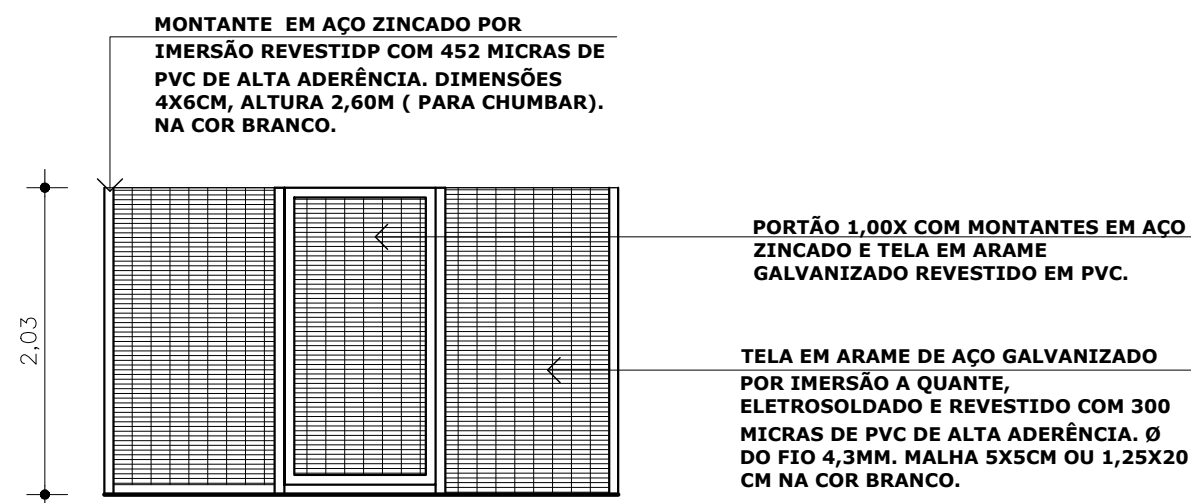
MONTANTE EM AÇO ZINCADO POR IMERSÃO REVESTIDP COM 452 MICRAS DE PVC DE ALTA ADERÊNCIA. DIMENSÕES 4X6CM, ALTURA 2,60M ( PARA CHUMBAR). NA COR BRANCO.

PORTÃO 1,00X COM MONTANTES EM AÇO ZINCADO E TELA EM ARAME GALVANIZADO REVESTIDO EM PVC.

2,03

TELA EM ARAME DE AÇO GALVANIZADO POR IMERSÃO A QUANTE, ELETROSOLDADO E REVESTIDO COM 300 MICRAS DE PVC DE ALTA ADERÊNCIA. Ø DO FIO 4,3MM. MALHA 5X5CM OU 1,25X20 CM NA COR BRANCO.